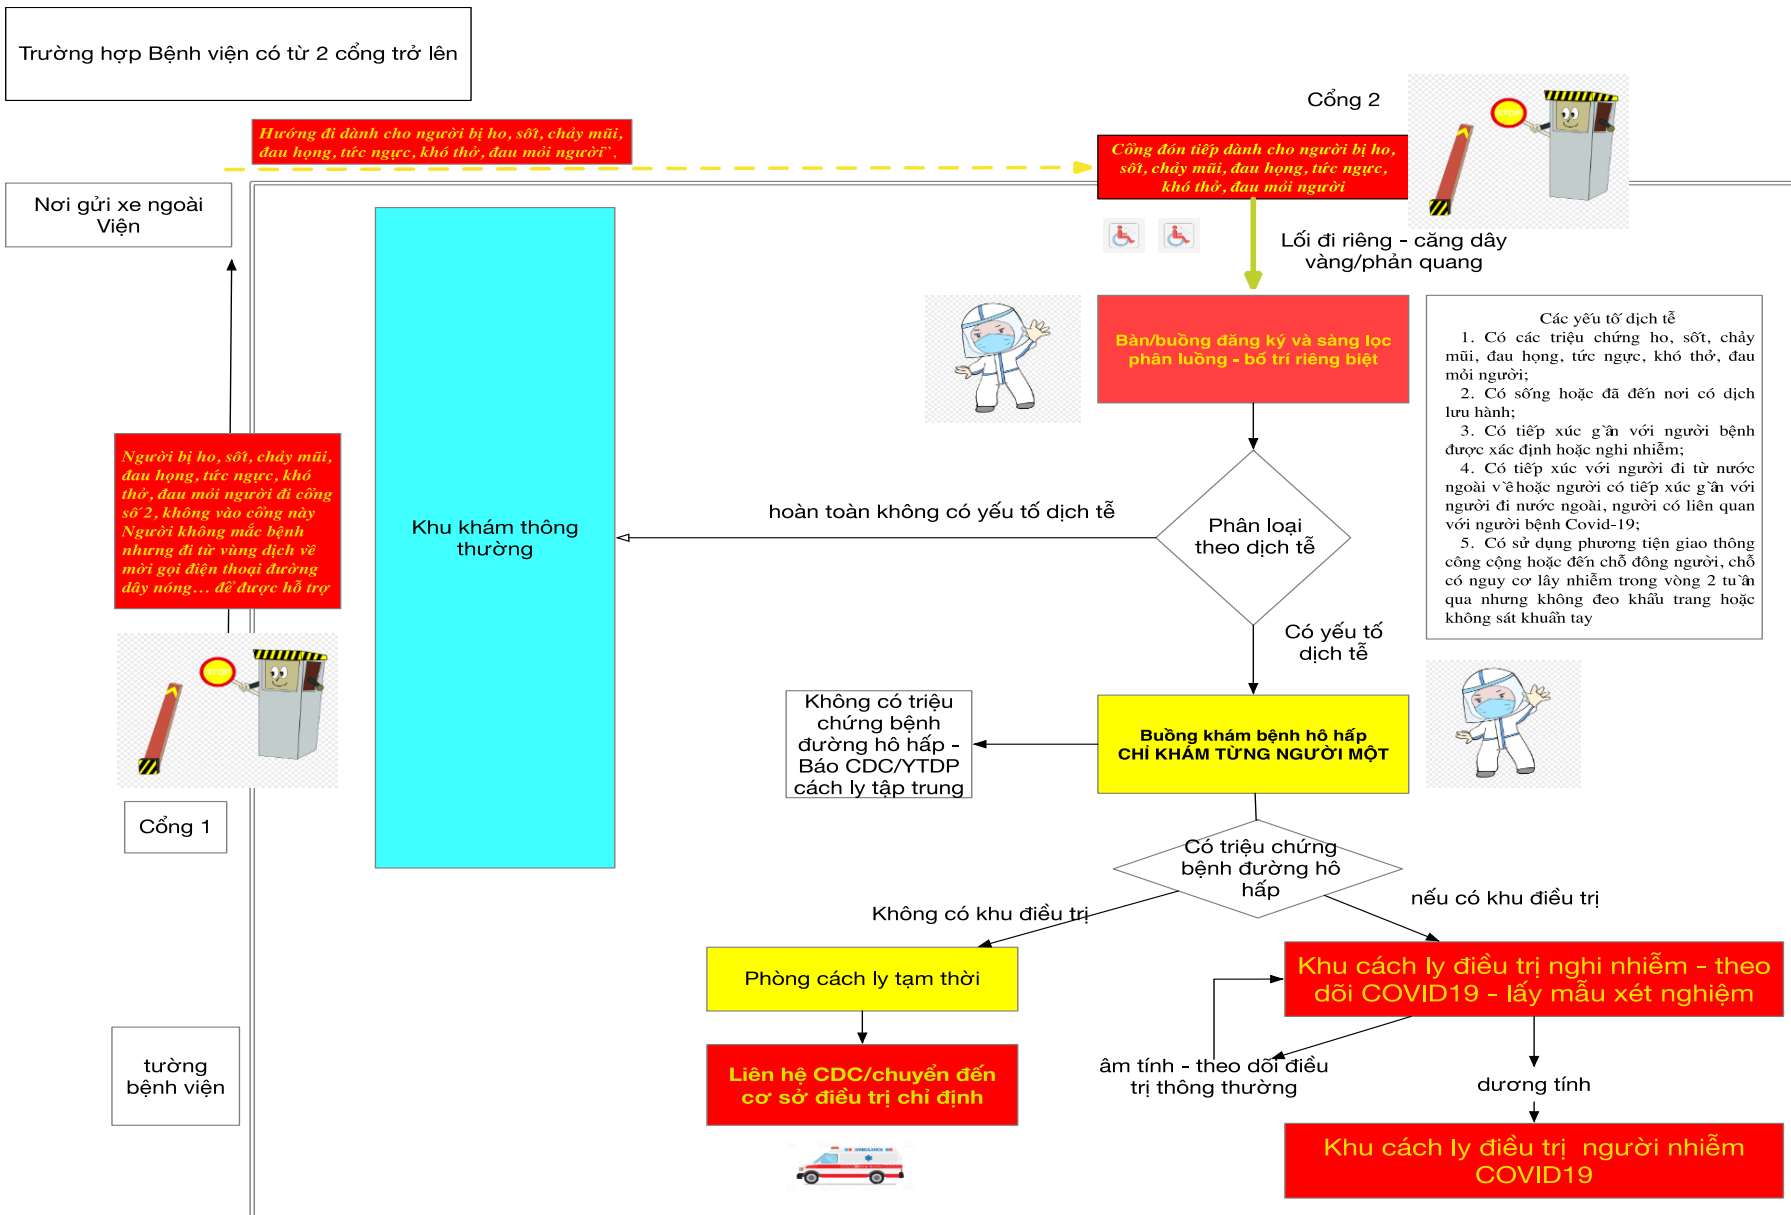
Trường hợp Bệnh viện có từ 2 cổng trở lên

Hướng đi dành cho người bị ho, sốt, chảy mũi, đau họng, tức ngực, khó thở, đau mỏi người.

Cổng 2

STOP

Cổng đón tiếp dành cho người bị ho, sốt, chảy mũi, đau họng, tức ngực, khó thở, đau mỏi người

Nơi gửi xe ngoài Viện

Lối đi riêng - căng dây vàng/phản quang

Bàn/buồng đăng ký và sàng lọc phân luồng - bố trí riêng biệt

Các yếu tố dịch tễ
1. Có các triệu chứng ho, sốt, chảy mũi, đau họng, tức ngực, khó thở, đau mỏi người;
2. Có sống hoặc đã đến nơi có dịch lưu hành;
3. Có tiếp xúc gần với người bệnh được xác định hoặc nghi nhiễm;
4. Có tiếp xúc với người đi từ nước ngoài về hoặc người có tiếp xúc gần với người đi nước ngoài, người có liên quan với người bệnh Covid-19;
5. Có sử dụng phương tiện giao thông công cộng hoặc đến chỗ đông người, chỗ có nguy cơ lây nhiễm trong vòng 2 tuần qua nhưng không đeo khẩu trang hoặc không sát khuẩn tay

Người bị ho, sốt, chảy mũi, đau họng, tức ngực, khó thở, đau mỏi người đi cổng số 2, không vào cổng này
Người không mắc bệnh nhưng đi từ vùng dịch về mời gọi điện thoại đường dây nóng... để được hỗ trợ

Khu khám thông thường

hoàn toàn không có yếu tố dịch tễ

Phân loại theo dịch tễ

Có yếu tố dịch tễ

STOP

Không có triệu chứng bệnh đường hô hấp - Báo CDC/YTDP cách ly tập trung

Buồng khám bệnh hô hấp
CHỈ KHÁM TỪNG NGƯỜI MỘT

Cổng 1

Có triệu chứng bệnh đường hô hấp

Không có khu điều trị

nếu có khu điều trị

Phòng cách ly tạm thời

Khu cách ly điều trị nghi nhiễm - theo dõi COVID19 - lấy mẫu xét nghiệm

Liên hệ CDC/chuyển đến cơ sở điều trị chỉ định

tường bệnh viện

âm tính - theo dõi điều trị thông thường

dương tính

Khu cách ly điều trị người nhiễm COVID19